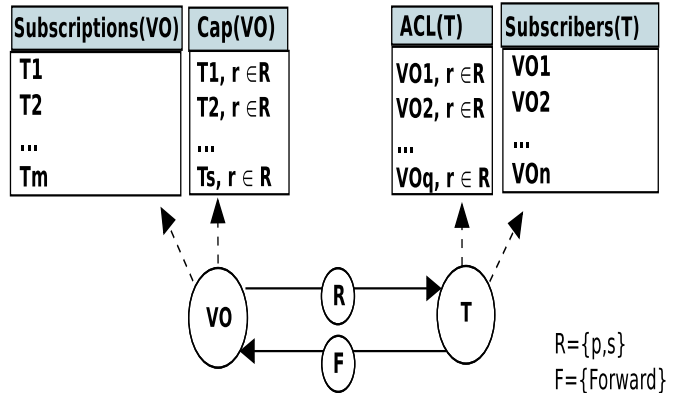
| Subscriptions(VO) |
|---|
| T1 |
| T2 |
| ... |
| Tm |

| Cap(VO) |
|---|
| T1, r $\in$R |
| T2, r $\in$R |
| ... |
| Ts, r $\in$ R |

| ACL(T) |
|---|
| VO1, r $\in$R |
| VO2, r $\in$R |
| ... |
| VOq, r $\in$ R |

| Subscribers(T) |
|---|
| VO1 |
| VO2 |
| ... |
| VOn |

VO

R

T

F

R={p,s}
F={Forward}